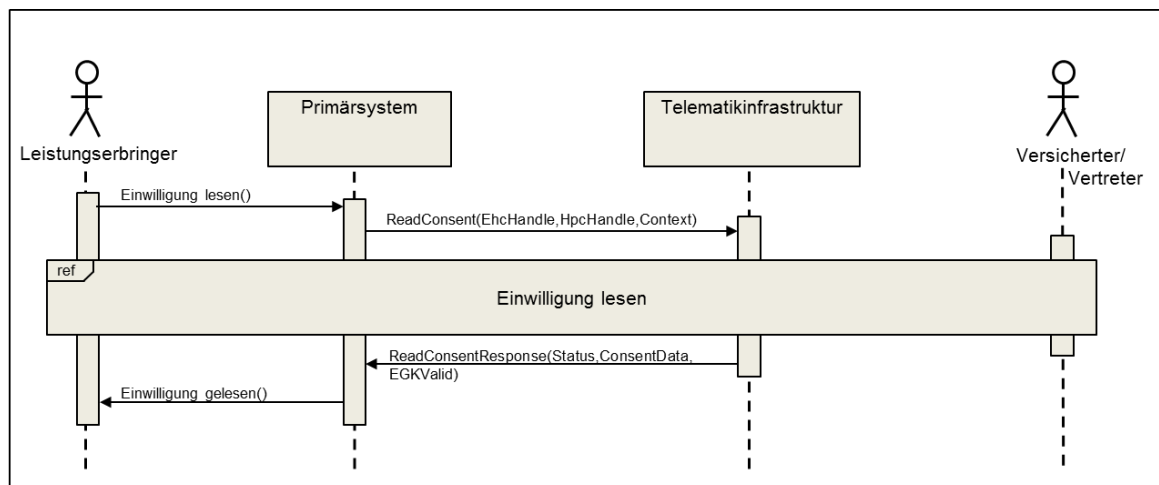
Leistungserbringer

Primärsystem

Telematikinfrastruktur

Versicherter/ Vertreter

Einwilligung_lesen()

ReadConsent(EhcHandle,HpcHandle,Context)

ref

Einwilligung lesen

ReadConsentResponse(Status,ConsentData, EGKValid)

Einwilligung_gelesen()